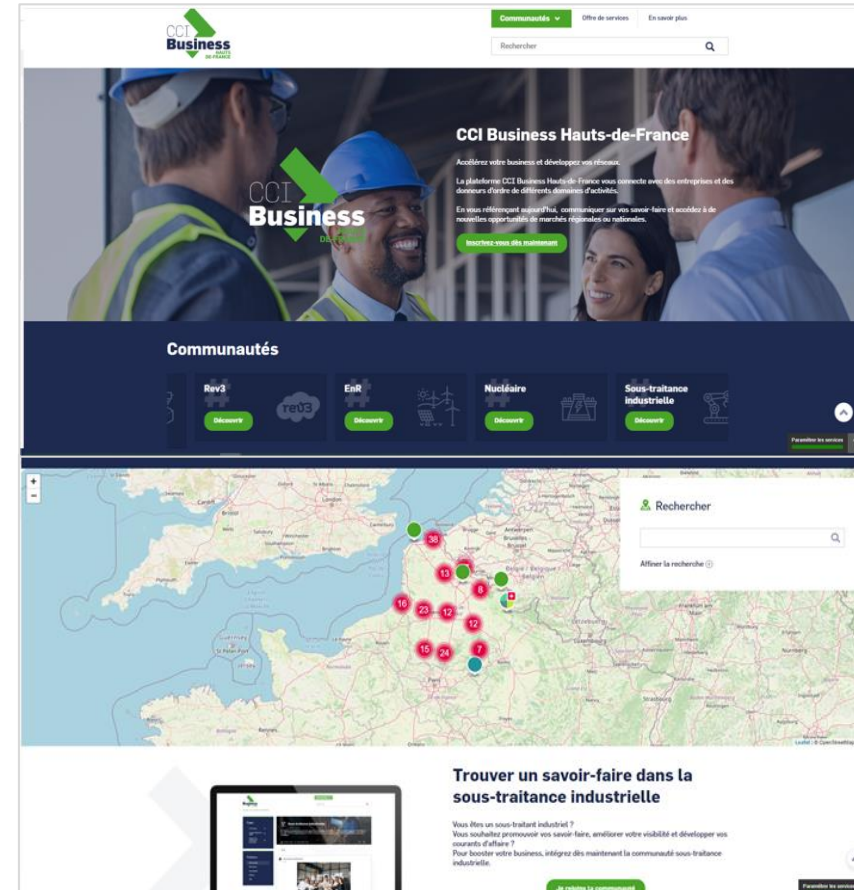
CCI Business HAUTS-DE-FRANCE

Communautés
Offre de services
En savoir plus

Rechercher

CCI Business

CCI Business Hauts-de-France

Accélérez votre business et développez vos réseaux.

La plateforme CCI Business Hauts-de-France vous connecte avec des entreprises et des donneurs d'ordre de différents domaines d'activités.

En vous référençant aujourd'hui, communiquer sur vos savoir-faire et accédez à de nouvelles opportunités de marchés régionales ou nationales.

Inscrivez-vous dès maintenant

Communautés

Rev3
rev3
Découvrir

EnR
Découvrir

Nucléaire
Découvrir

Sous-traitance industrielle
Découvrir

Paramétrer les services

+
-

38
13
8
16
23
12
12
15
24
7

Rechercher

Affiner la recherche

Leaflet | © OpenStreetMap

Trouver un savoir-faire dans la sous-traitance industrielle

Vous êtes un sous-traitant industriel ?
Vous souhaitez promouvoir vos savoir-faire, améliorer votre visibilité et développer vos courants d'affaire ?
Pour booster votre business, intégrez dès maintenant la communauté sous-traitance industrielle.

Je rejoins la communauté

Paramétrer les services